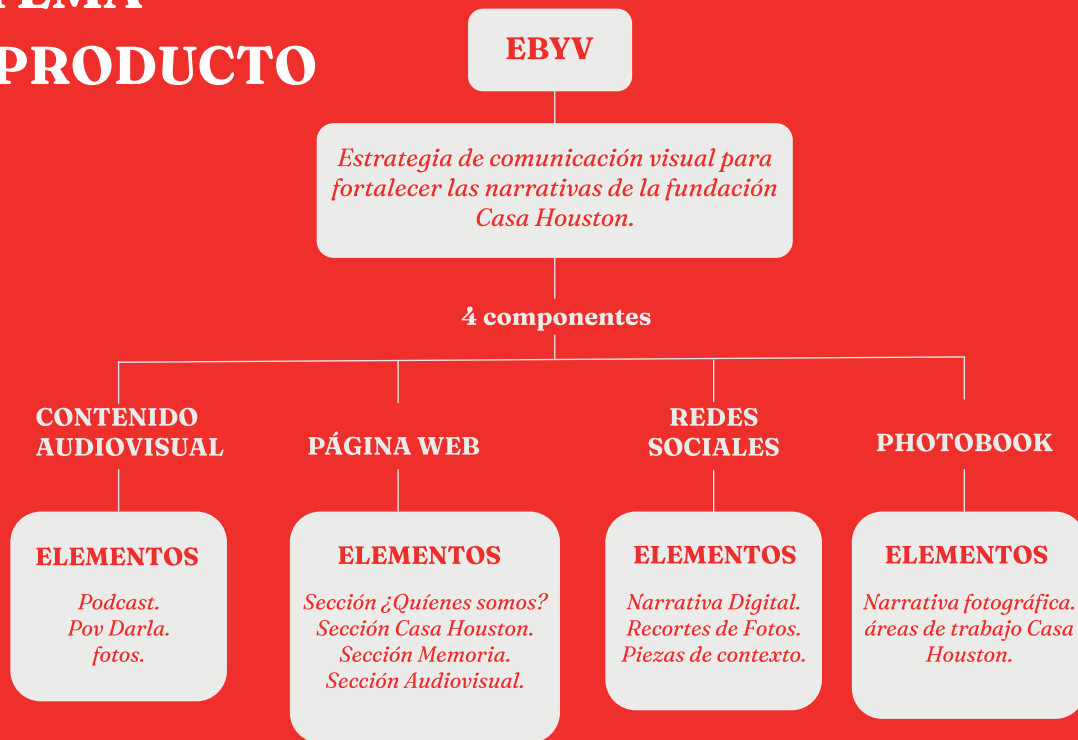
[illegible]EMA
PRODUCTO

EBYV

Estrategia de comunicación visual para fortalecer las narrativas de la fundación Casa Houston.

4 componentes

CONTENIDO AUDIOVISUAL

PÁGINA WEB

REDES SOCIALES

PHOTOBOOK

ELEMENTOS

Podcast.
Pov Darla.
fotos.

ELEMENTOS

Sección ¿Quíenes somos?
Sección Casa Houston.
Sección Memoria.
Sección Audiovisual.

ELEMENTOS

Narrativa Digital.
Recortes de Fotos.
Piezas de contexto.

ELEMENTOS

Narrativa fotográfica.
áreas de trabajo Casa Houston.